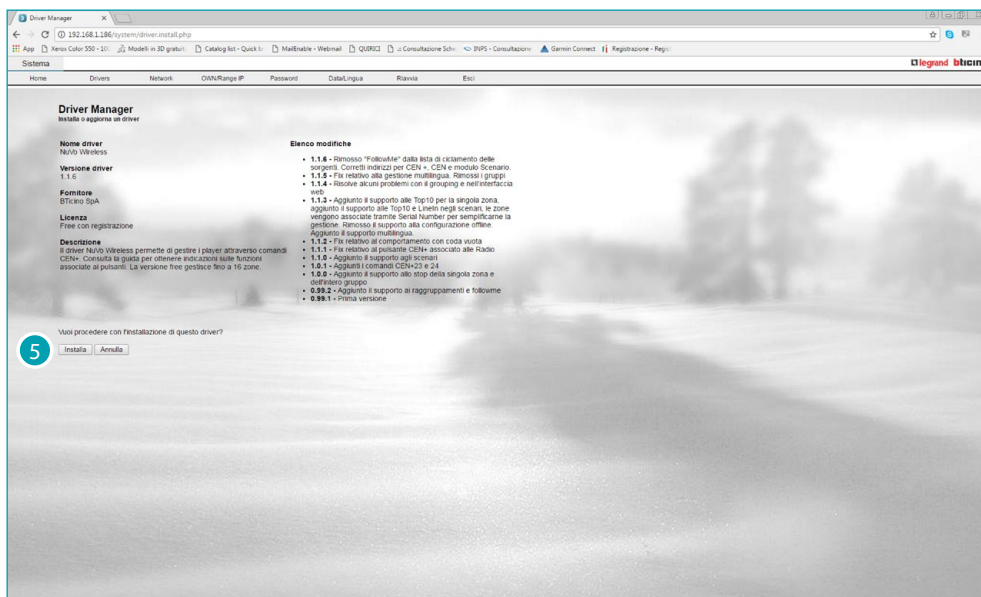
Driver Manager ×

192.168.1.186/system/driver.install.php

App Xerox Color 550 - 10 Modelli in 3D gratuiti Catalog list - Quick Li MailEnable - Webmail QUIRICI Consultazione Sche INPS - Consultazione Garmin Connect Registrazione - Regis

Sistema

legrand bticin

Home Drivers Network OWN/Range IP Password Data/Lingua Riavvia Esci

Driver Manager
Installa o aggiorna un driver

Nome driver
NuVo Wireless

Versione driver
1.1.6

Fornitore
BTicino SpA

Licenza
Free con registrazione

Descrizione
Il driver NuVo Wireless permette di gestire i player attraverso comandi CEN+. Consulta la guida per ottenere indicazioni sulle funzioni associate ai pulsanti. La versione free gestisce fino a 16 zone.

Elenco modifiche

- 1.1.6 - Rimosso "FollowMe" dalla lista di ciclamento delle sorgenti. Corretti indirizzi per CEN +, CEN e modulo Scenario.
- 1.1.5 - Fix relativo alla gestione multilingua. Rimossi i gruppi
- 1.1.4 - Risolve alcuni problemi con il grouping e nell'interfaccia web
- 1.1.3 - Aggiunto il supporto alle Top10 per la singola zona, aggiunto il supporto alle Top10 e LineIn negli scenari, le zone vengono associate tramite Serial Number per semplificarne la gestione. Rimosso il supporto alla configurazione offline. Aggiunto il supporto multilingua.
- 1.1.2 - Fix relativo al comportamento con coda vuota
- 1.1.1 - Fix relativo al pulsante CEN+ associato alle Radio
- 1.1.0 - Aggiunto il supporto agli scenari
- 1.0.1 - Aggiunti i comandi CEN+23 e 24
- 1.0.0 - Aggiunto il supporto allo stop della singola zona e dell'intero gruppo
- 0.99.2 - Aggiunto il supporto ai raggruppamenti e followme
- 0.99.1 - Prima versione

Vuoi procedere con l'installazione di questo driver?

5

Installa Annulla